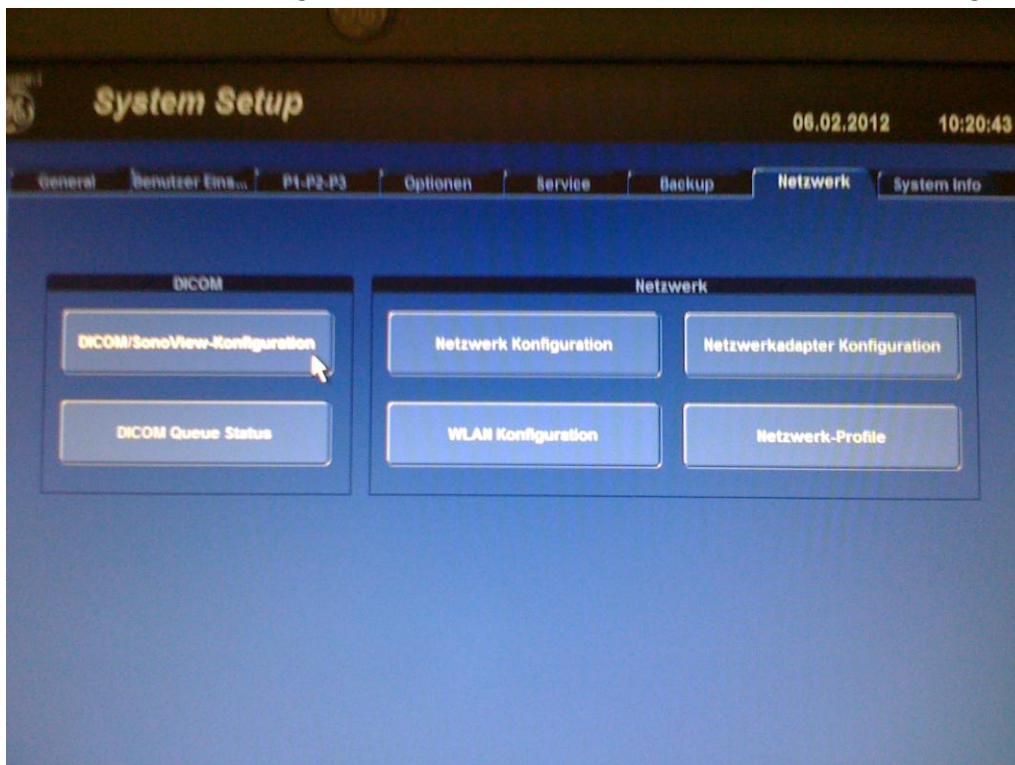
System Setup

06.02.2012 10:20:43

General | Benutzer Eins... | P1-P2-P3 | Optionen | Service | Backup | Netzwerk | System Info

DICOM

DICOM/SonoView-Konfiguration

DICOM Queue Status

Netzwerk

Netzwerk Konfiguration

Netzwerkadapter Konfiguration

WLAN Konfiguration

Netzwerk-Profile